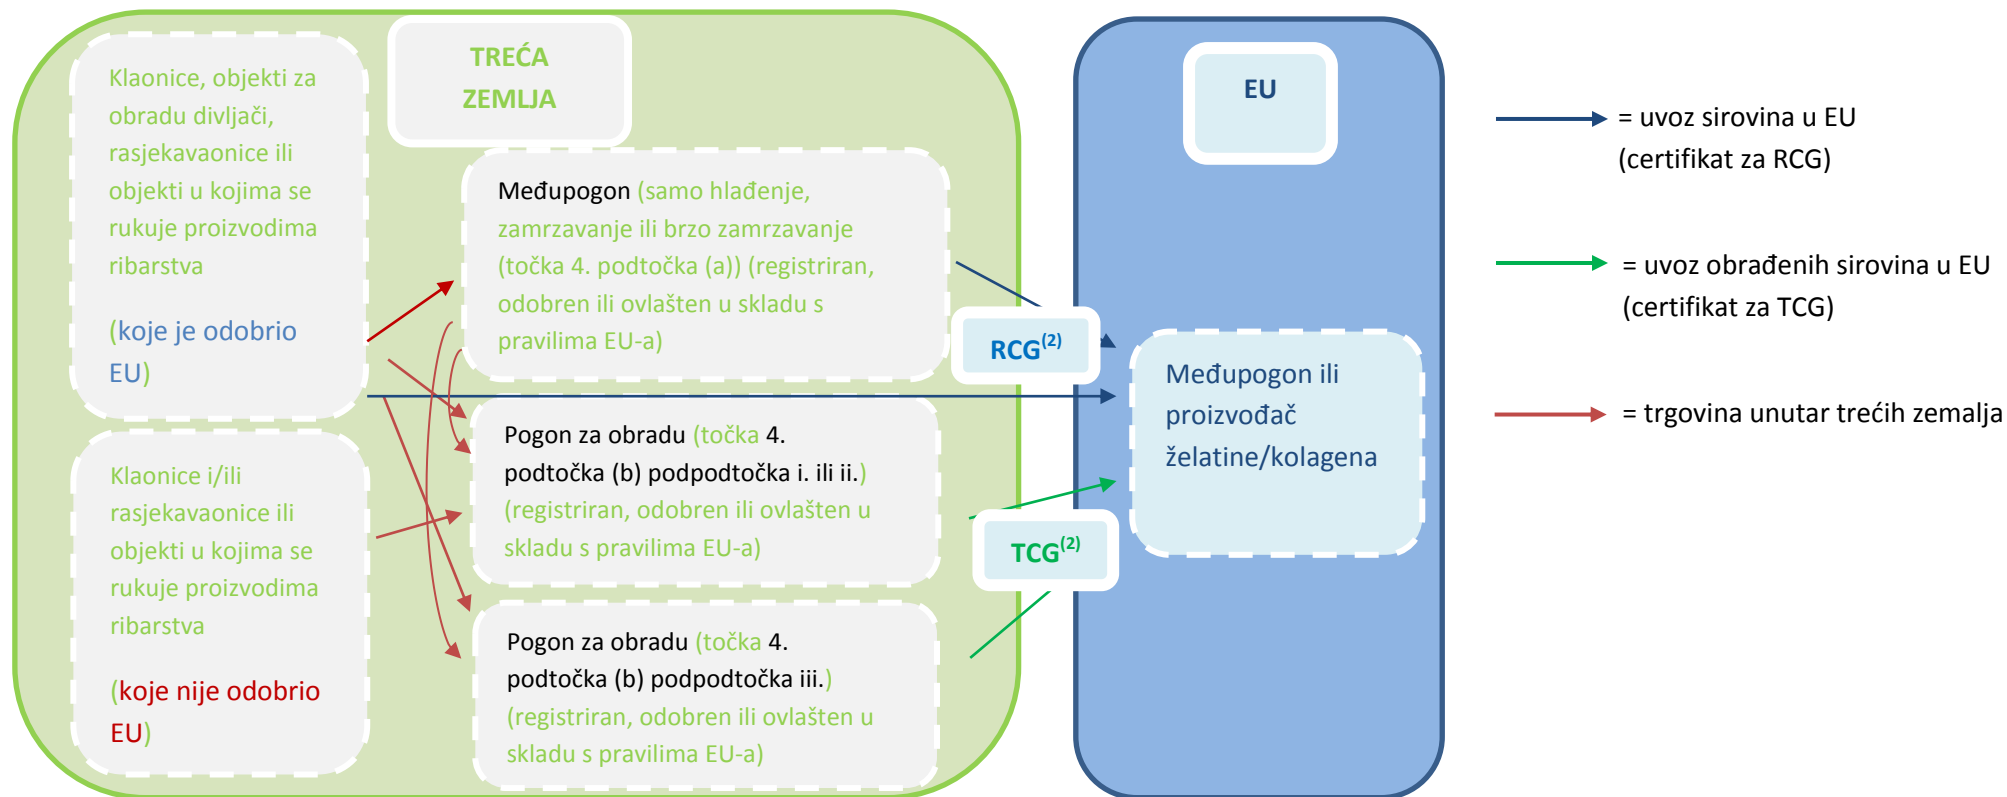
TREĆA ZEMLJA

Klaonice, objekti za obradu divljači, rasjekavaonice ili objekti u kojima se rukuje proizvodima ribarstva

(koje je odobrio EU)

Klaonice i/ili rasjekavaonice ili objekti u kojima se rukuje proizvodima ribarstva

(koje nije odobrio EU)

Međupogon (samo hlađenje, zamrzavanje ili brzo zamrzavanje (točka 4. podtočka (a)) (registriran, odobren ili ovlašten u skladu s pravilima EU-a)

Pogon za obradu (točka 4. podtočka (b) podpodtočka i. ili ii.) (registriran, odobren ili ovlašten u skladu s pravilima EU-a)

Pogon za obradu (točka 4. podtočka (b) podpodtočka iii.) (registriran, odobren ili ovlašten u skladu s pravilima EU-a)

RCG$^{(2)}$

TCG$^{(2)}$

EU

Međupogon ili proizvođač želatine/kolagena

= uvoz sirovina u EU (certifikat za RCG)

= uvoz obrađenih sirovina u EU (certifikat za TCG)

= trgovina unutar trećih zemalja